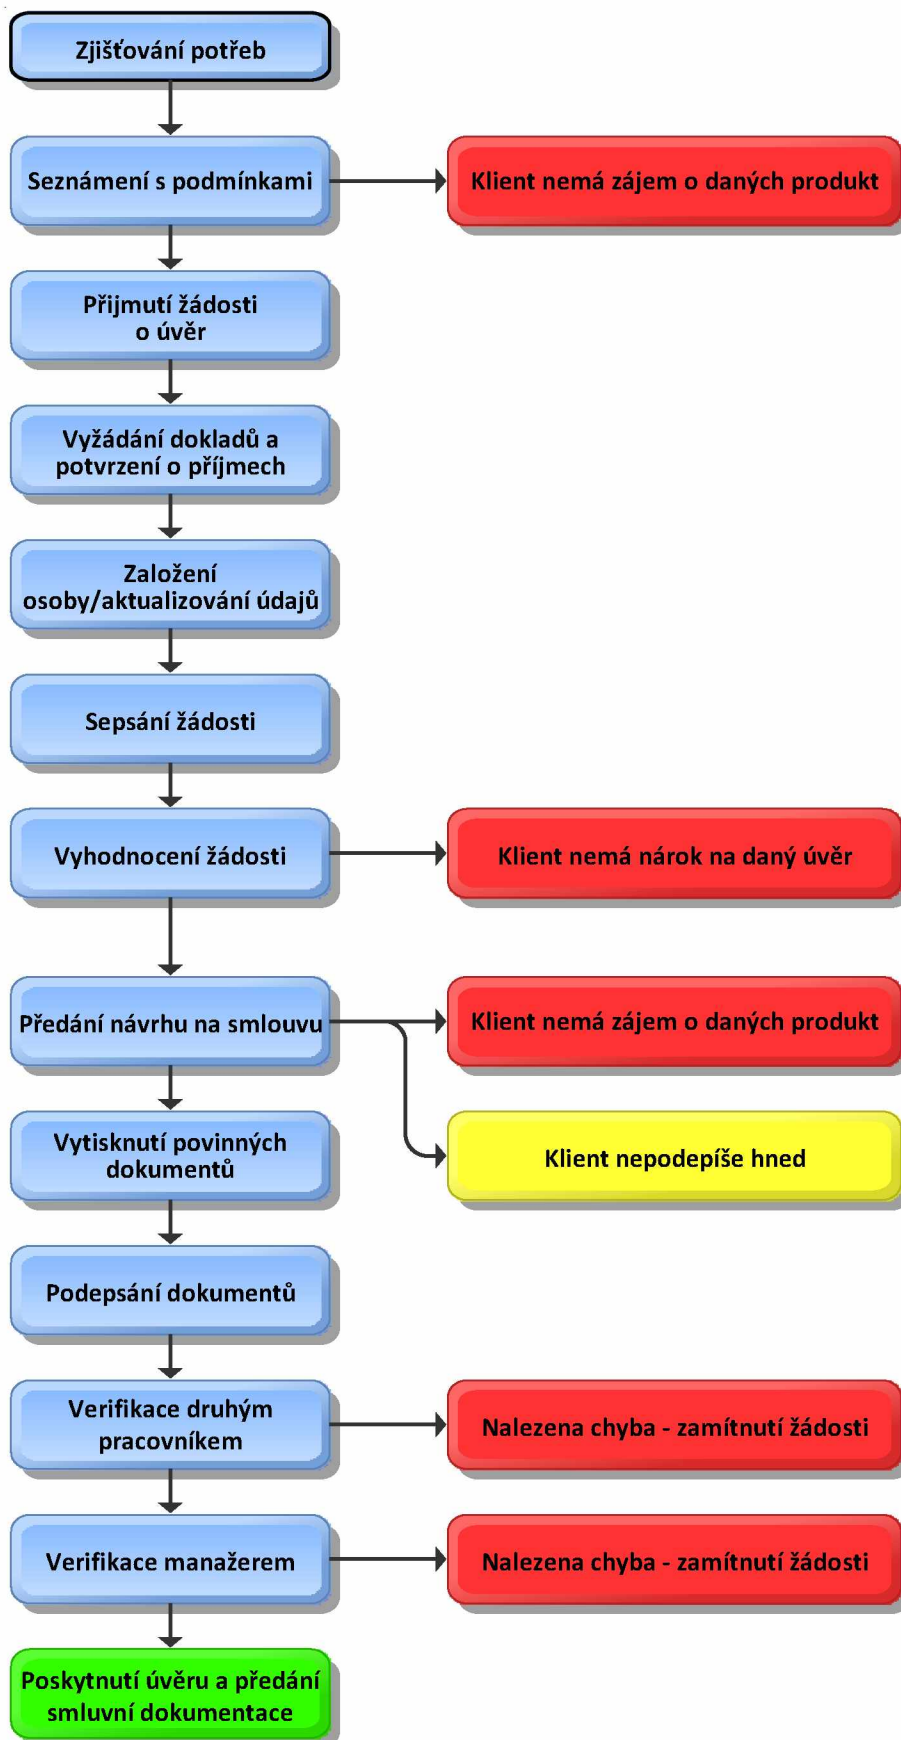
Zjišťování potřeb

Seznámení s podmínkami

Klient nemá zájem o daných produkt

Přijmutí žádosti o úvěr

Vyžádání dokladů a potvrzení o příjmech

Založení osoby/aktualizování údajů

Sepsání žádosti

Vyhodnocení žádosti

Klient nemá nárok na daný úvěr

Předání návrhu na smlouvu

Klient nemá zájem o daných produkt

Klient nepodepíše hned

Vytisknutí povinných dokumentů

Podepsání dokumentů

Verifikace druhým pracovníkem

Nalezena chyba - zamítnutí žádosti

Verifikace manažerem

Nalezena chyba - zamítnutí žádosti

Poskytnutí úvěru a předání smluvní dokumentace